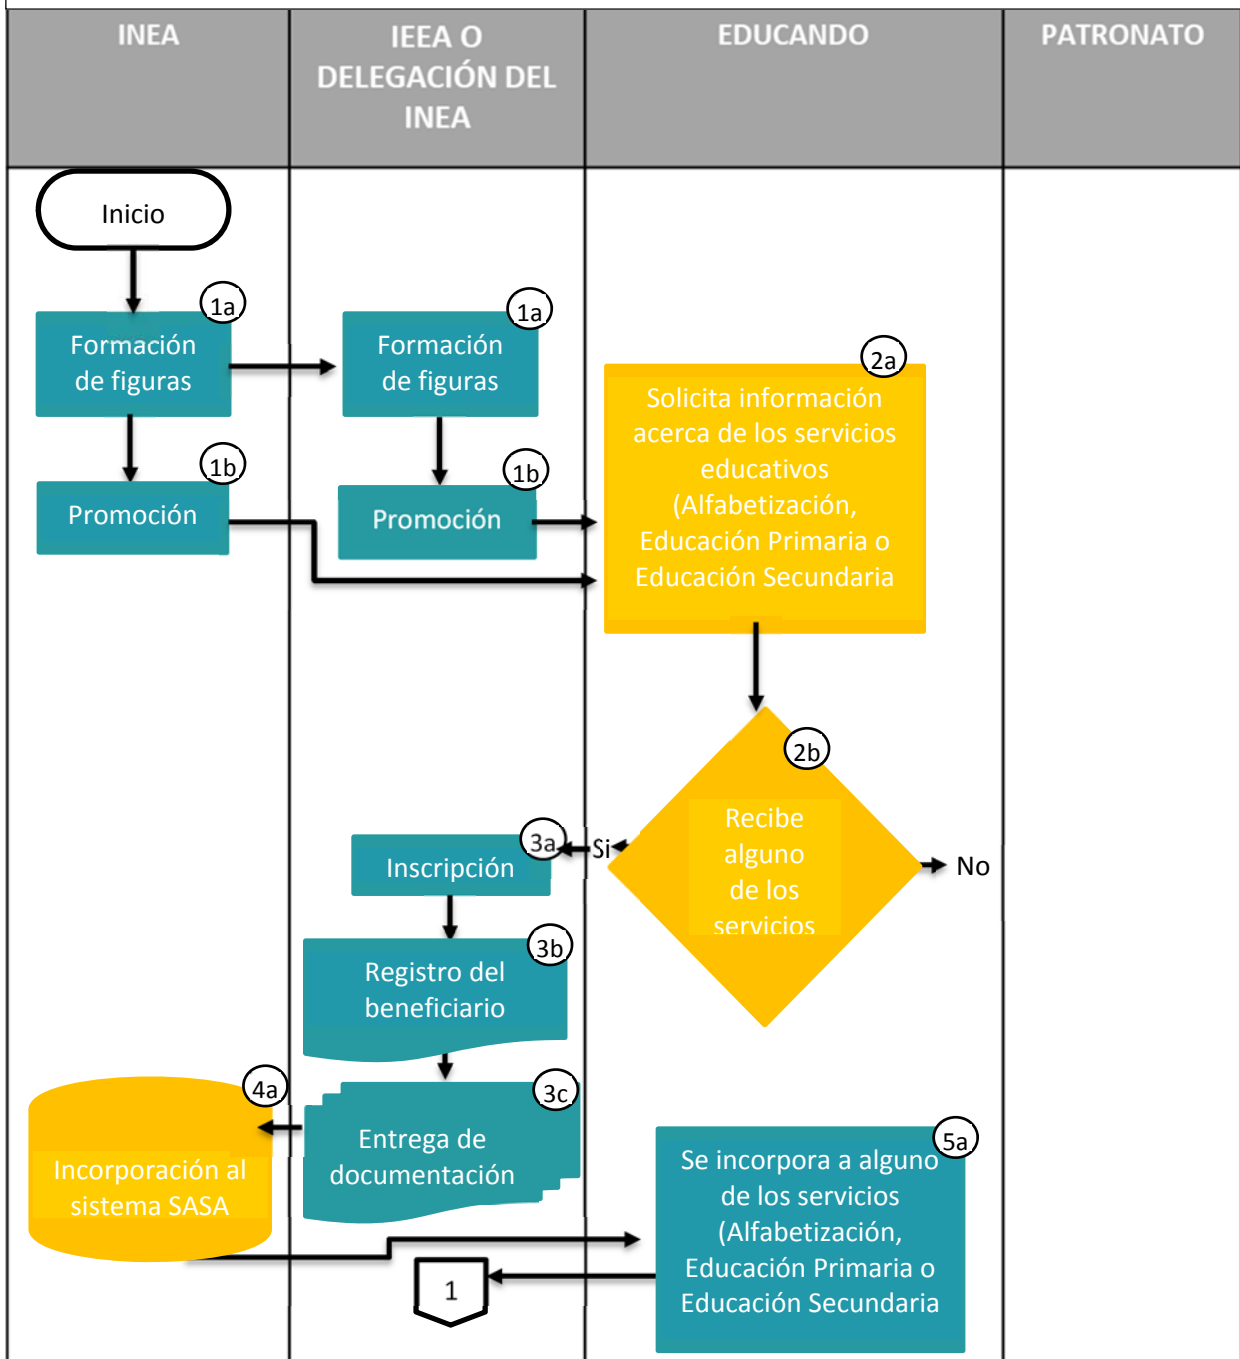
| INEA | IEEA O DELEGACIÓN DEL INEA | EDUCANDO | PATRONATO |
|---|---|---|---|

Inicio

1a
Formación de figuras

1a
Formación de figuras

2a
Solicita información acerca de los servicios educativos (Alfabetización, Educación Primaria o Educación Secundaria

1b
Promoción

1b
Promoción

2b
Recibe alguno de los servicios

Si

No

3a
Inscripción

3b
Registro del beneficiario

4a
Incorporación al sistema SASA

3c
Entrega de documentación

5a
Se incorpora a alguno de los servicios (Alfabetización, Educación Primaria o Educación Secundaria

1